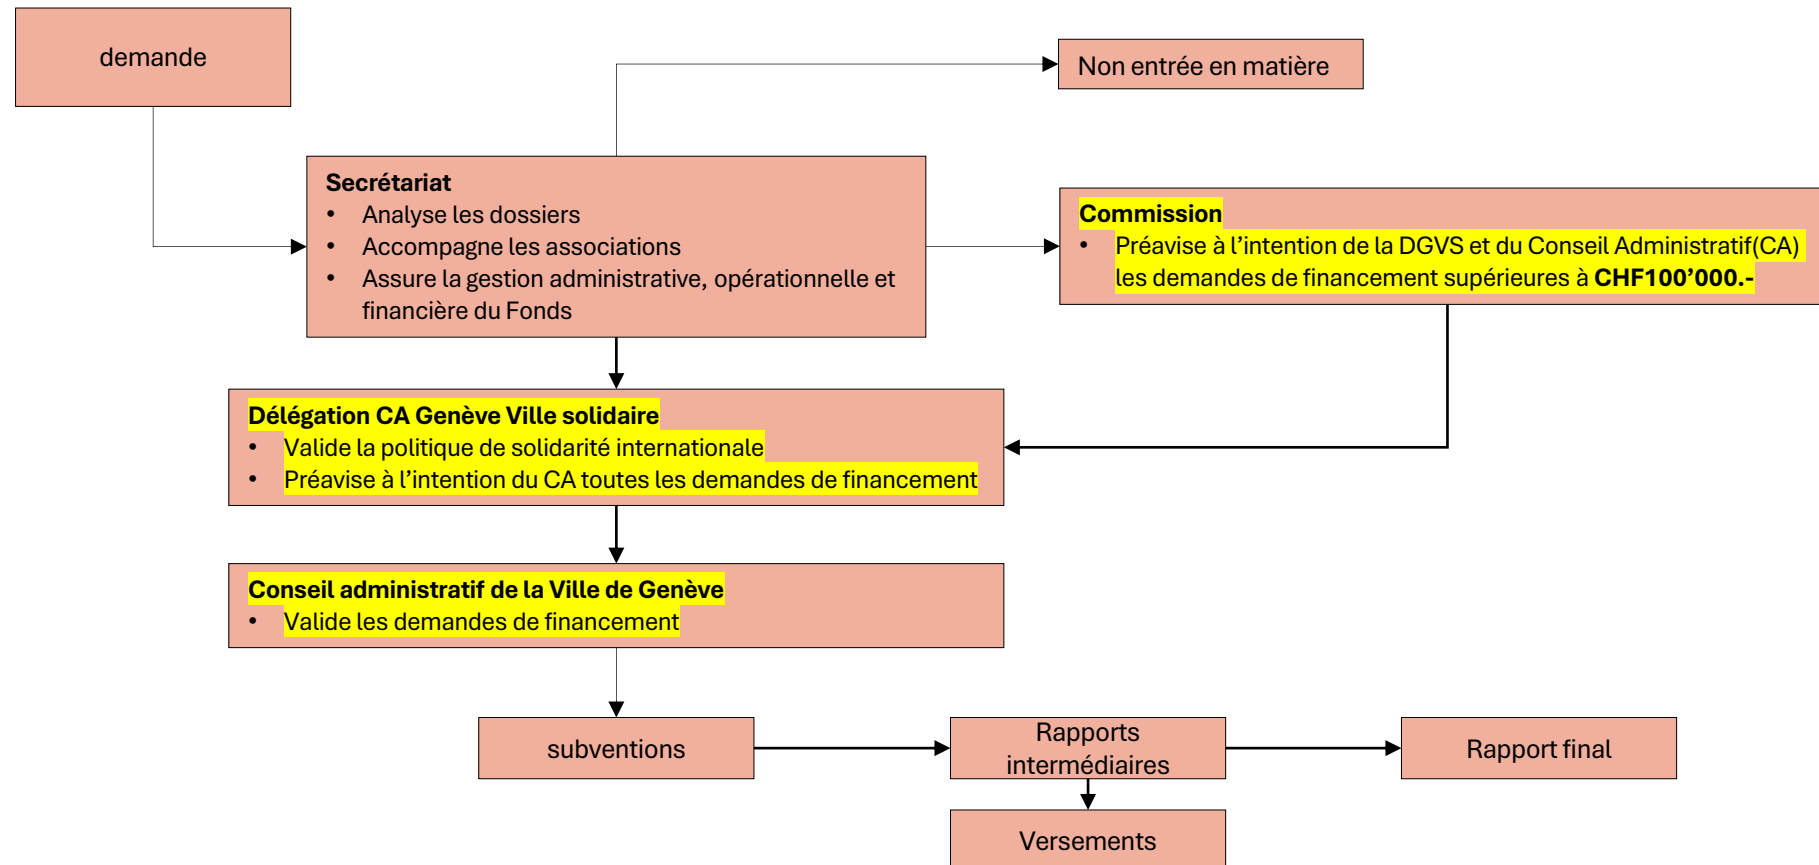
demande

Non entrée en matière

**Secrétariat**
- Analyse les dossiers
- Accompagne les associations
- Assure la gestion administrative, opérationnelle et financière du Fonds

**Commission**
- Préavise à l'intention de la DGVS et du Conseil Administratif(CA) les demandes de financement supérieures à **CHF100'000.-**

**Délégation CA Genève Ville solidaire**
- Valide la politique de solidarité internationale
- Préavise à l'intention du CA toutes les demandes de financement

**Conseil administratif de la Ville de Genève**
- Valide les demandes de financement

subventions

Rapports intermédiaires

Rapport final

Versements